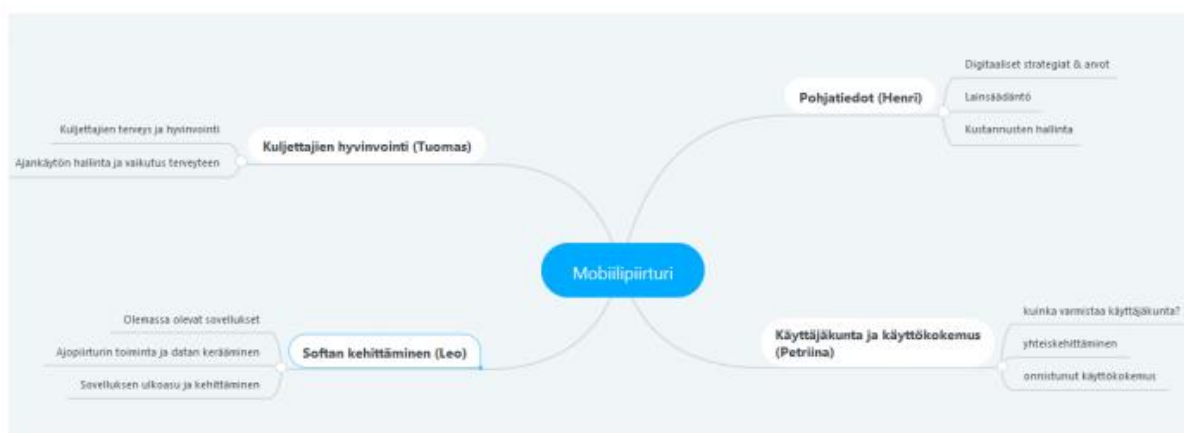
Mobiilipiirturi

Pohjatiedot (Henri)

Digitaaliset strategiat & arvot

Lainsäädäntö

Kustannusten hallinta

Kuljettajien hyvinvointi (Tuomas)

Kuljettajien terveys ja hyvinvointi

Ajankäytön hallinta ja vaikutus terveyteen

Softan kehittäminen (Leo)

Olemassa olevat sovellukset

Ajopiirturin toiminta ja datan kerääminen

Sovelluksen ulkoasu ja kehittäminen

Käyttäjäkunta ja käyttökokemus (Petriina)

kuinka varmistaa käyttäjäkunta?

yhteiskehittäminen

onnistunut käyttökokemus